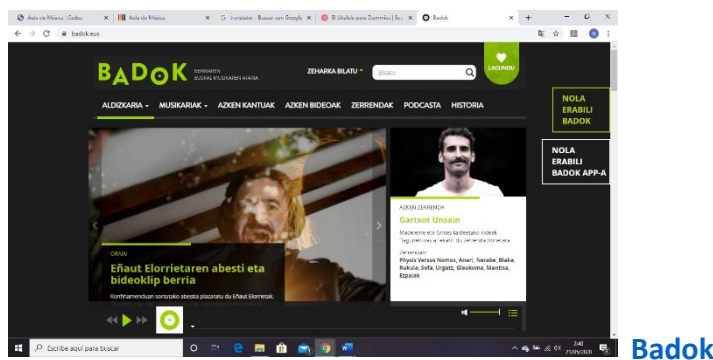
Aula de Música | Codas
Aula de Música
translator - Buscar con Google
El Ukelele para Dummies | Scr
Badok

badok.eus

BADOK
EERRIAREN EUSKAL MUSIKAREN ATARIA
ZEHARKA BILATU
Bilatu
LAGUNDU

ALDIZKARIA
MUSIKARIAK
AZKEN KANTUAK
AZKEN BIDEOAK
ZERRENDAK
PODCASTA
HISTORIA

NOLA ERABILI BADOK

NOLA ERABILI BADOK APP-A

GORAN
Eñaut Elorrietaren abesti eta bideoklip berria
Konfinamenduan sortutako abestia plazaratu du Eñaut Elorrietak.

AZKEN ZERRENDA
Gartxot Unsain
Madeleine eta Grises taldeetako kideak "Tegi eten eskar eskari" du zerrenda honetara.
Zerrendan:
Physis Versus Nomos, Anari, Nerabe, Blaka, Rukula, Sofa, Urgatz, Glaukoma, Mantisa, Ezpalak

Escribe aquí para buscar
2:40
21/05/2020

Badok